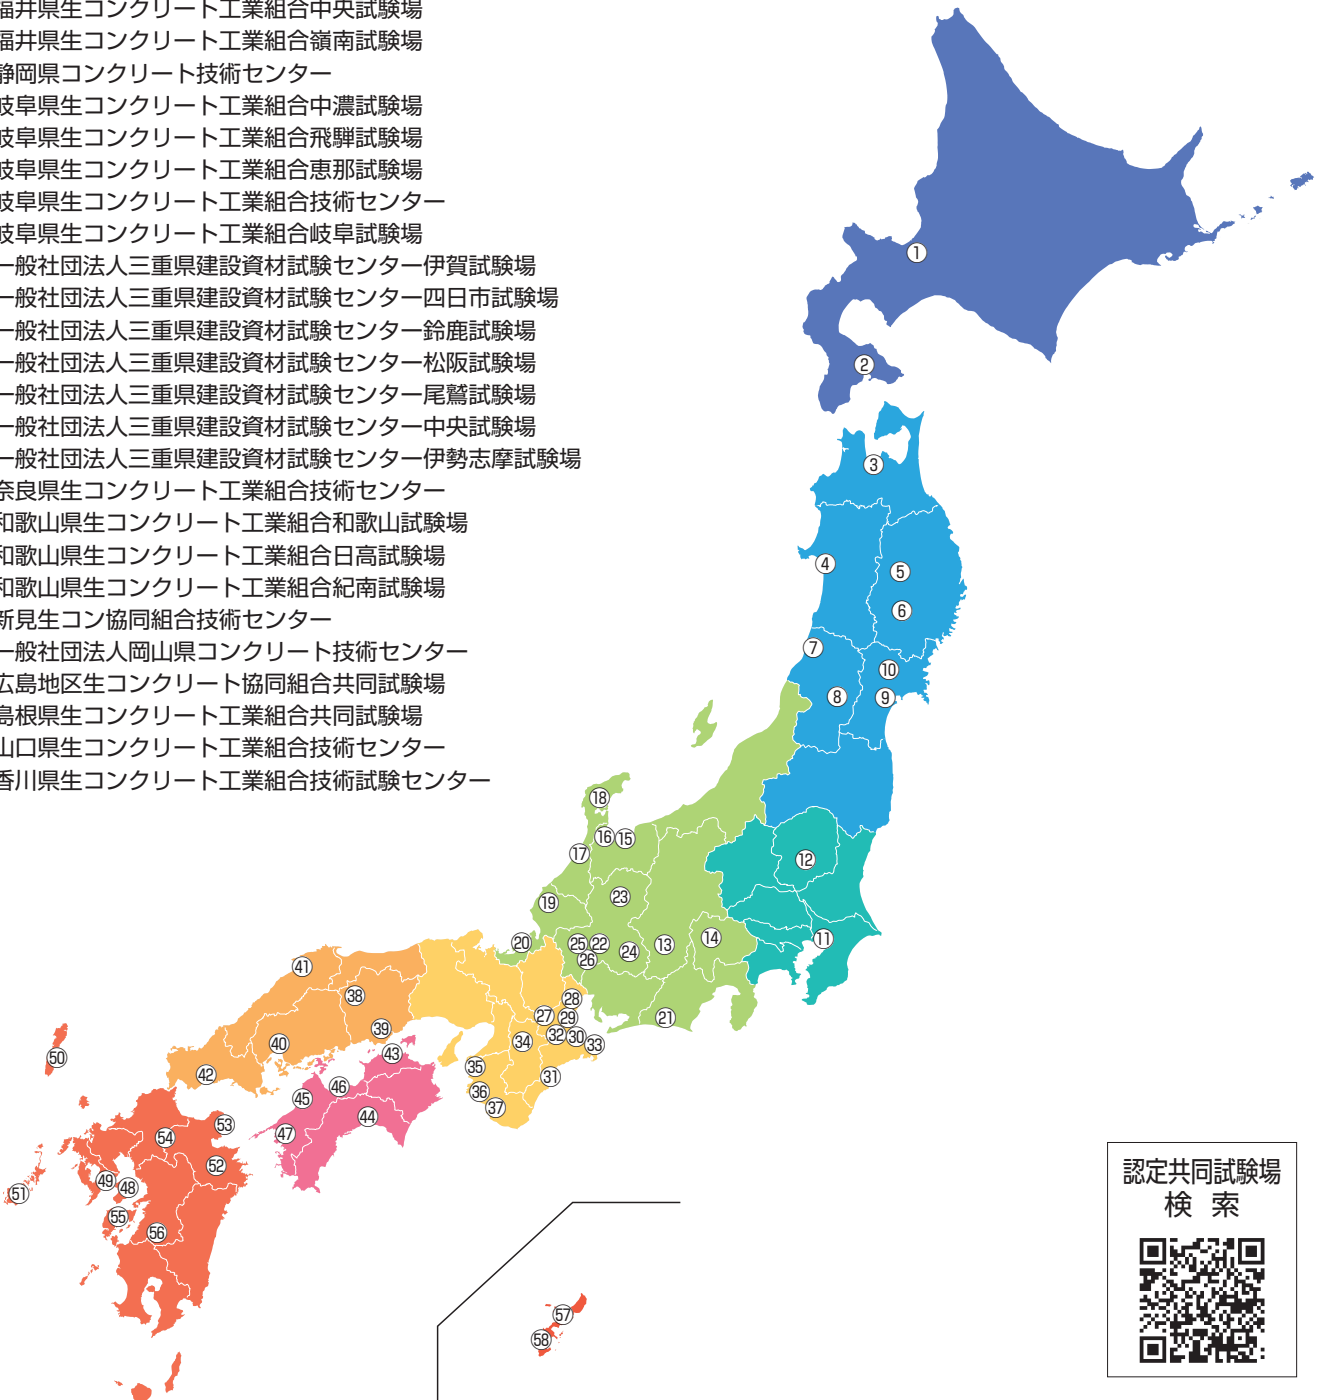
福井県生コンクリート工業組合中央試験場
福井県生コンクリート工業組合嶺南試験場
静岡県コンクリート技術センター
岐阜県生コンクリート工業組合中濃試験場
岐阜県生コンクリート工業組合飛騨試験場
岐阜県生コンクリート工業組合恵那試験場
岐阜県生コンクリート工業組合技術センター
岐阜県生コンクリート工業組合岐阜試験場
一般社団法人三重県建設資材試験センター伊賀試験場
一般社団法人三重県建設資材試験センター四日市試験場
一般社団法人三重県建設資材試験センター鈴鹿試験場
一般社団法人三重県建設資材試験センター松阪試験場
一般社団法人三重県建設資材試験センター尾鷲試験場
一般社団法人三重県建設資材試験センター中央試験場
一般社団法人三重県建設資材試験センター伊勢志摩試験場
奈良県生コンクリート工業組合技術センター
和歌山県生コンクリート工業組合和歌山試験場
和歌山県生コンクリート工業組合日高試験場
和歌山県生コンクリート工業組合紀南試験場
新見生コン協同組合技術センター
一般社団法人岡山県コンクリート技術センター
広島地区生コンクリート協同組合共同試験場
島根県生コンクリート工業組合共同試験場
山口県生コンクリート工業組合技術センター
香川県生コンクリート工業組合技術試験センター

1
2
3
4
5
6
7
8
9
10
11
12
13
14
15
16
17
18
19
20
21
22
23
24
25
26
27
28
29
30
31
32
33
34
35
36
37
38
39
40
41
42
43
44
45
46
47
48
49
50
51
52
53
54
55
56
57
58

認定共同試験場
検 索